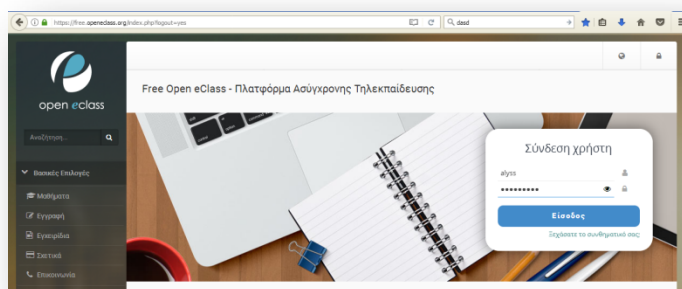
https://free.openeclass.org/index.php?logout=yes
dasd

open eclass

Αναζήτηση...

Βασικές Επιλογές

Μαθήματα

Εγγραφή

Εγχειρίδια

Σχετικά

Επικοινωνία

Free Open eClass - Πλατφόρμα Ασύγχρονης Τηλεκπαίδευσης

Σύνδεση χρήστη

alyss

••••••••••

Είσοδος

Ξεχάσατε το συνθηματικό σας;